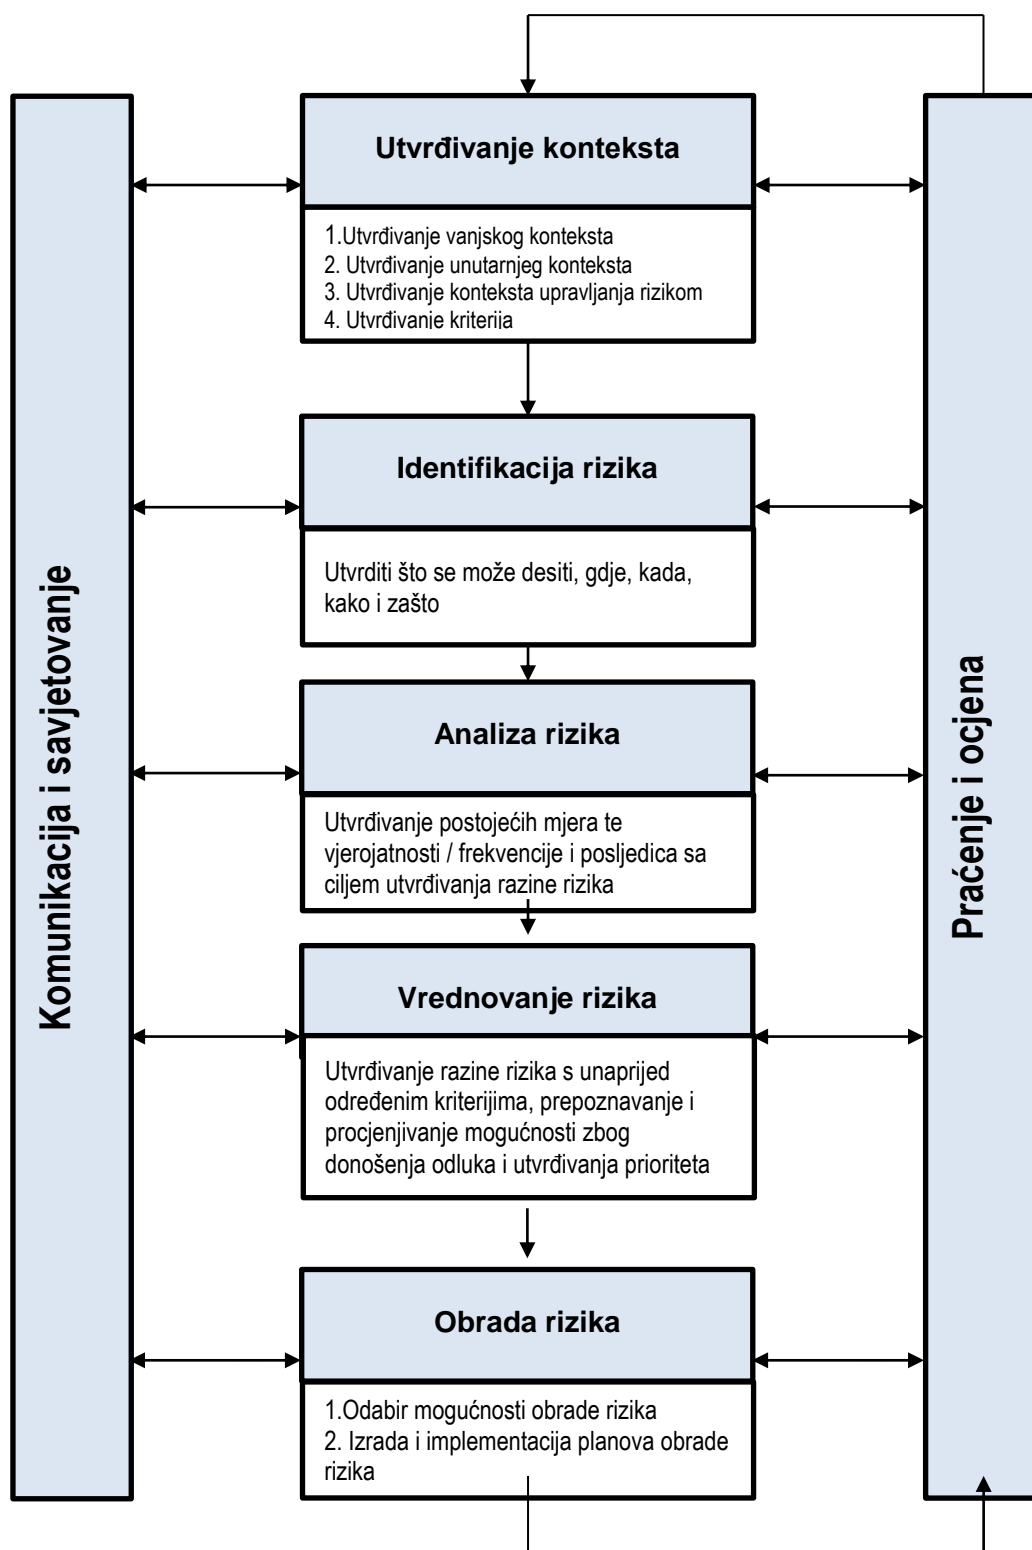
Komunikacija i savjetovanje

Utvrđivanje konteksta

1.Utvrđivanje vanjskog konteksta
2. Utvrđivanje unutarnjeg konteksta
3. Utvrđivanje konteksta upravljanja rizikom
4. Utvrđivanje kriterija

Identifikacija rizika

Utvrditi što se može desiti, gdje, kada, kako i zašto

Analiza rizika

Utvrđivanje postojećih mjera te vjerojatnosti / frekvencije i posljedica sa ciljem utvrđivanja razine rizika

Vrednovanje rizika

Utvrđivanje razine rizika s unaprijed određenim kriterijima, prepoznavanje i procjenjivanje mogućnosti zbog donošenja odluka i utvrđivanja prioriteta

Obrada rizika

1.Odabir mogućnosti obrade rizika
2. Izrada i implementacija planova obrade rizika

Praćenje i ocjena